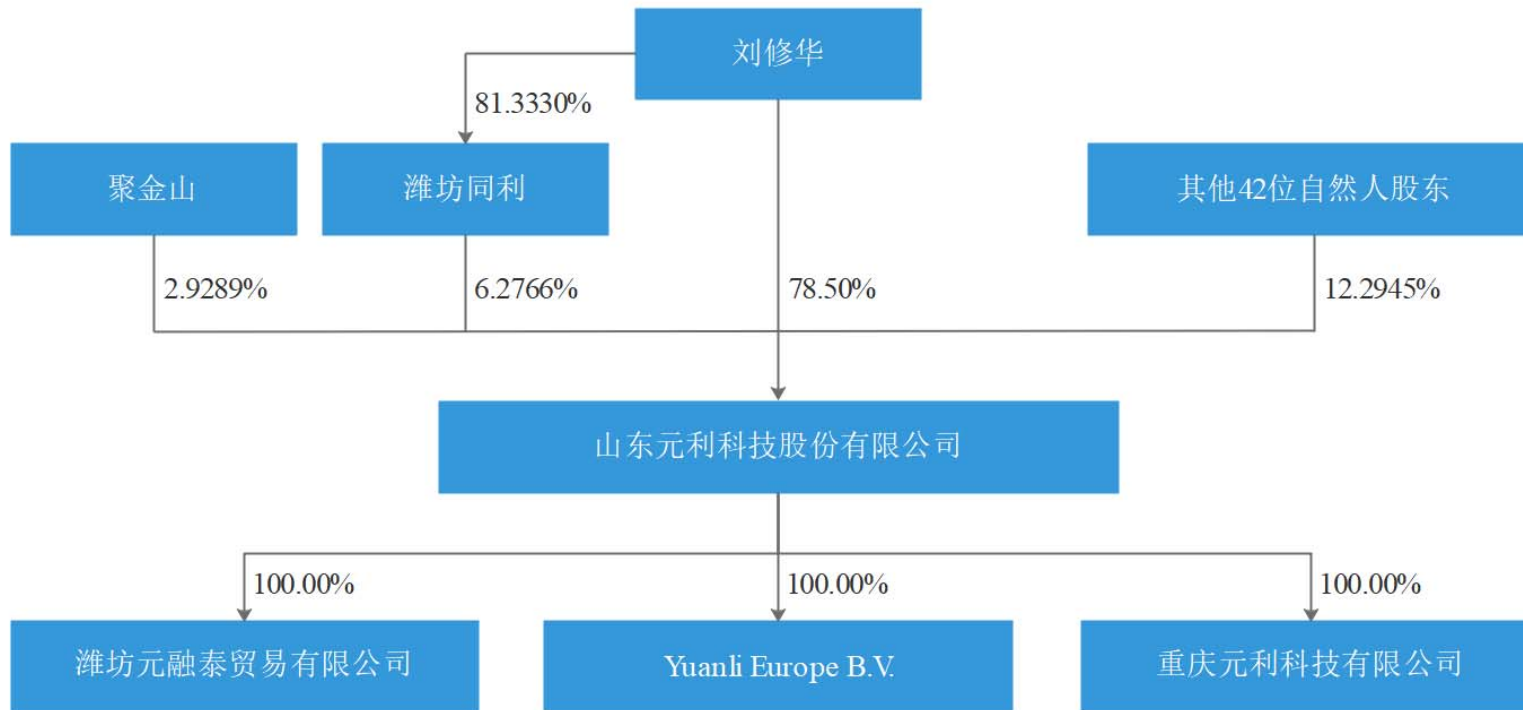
刘修华

81.3330%

聚金山

潍坊同利

其他42位自然人股东

2.9289%

6.2766%

78.50%

12.2945%

山东元利科技股份有限公司

100.00%

100.00%

100.00%

潍坊元融泰贸易有限公司

Yuanli Europe B.V.

重庆元利科技有限公司